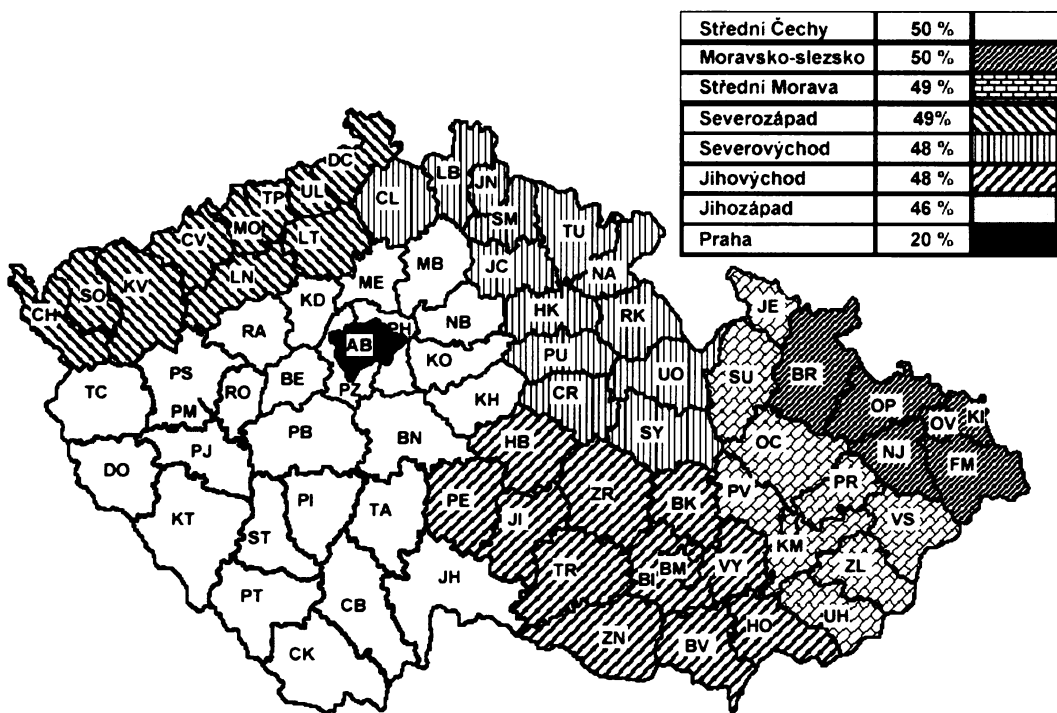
| Střední Čechy | 50 % | |
|---|---|---|
| Moravsko-slezsko | 50 % | |
| Střední Morava | 49 % | |
| Severozápad | 49% | |
| Severovýchod | 48 % | |
| Jihovýchod | 48 % | |
| Jihozápad | 46 % | |
| Praha | 20 % | |

DC
UL
TP
MO
CV
LT
CL
LB
JN
SM
TU
JC
NA
MB
ME
LN
SO
KV
CH
KD
RA
AB
PH
NB
KO
HK
RK
PU
CR
UO
SY
JE
SU
BR
OP
OV
KI
NJ
FM
OC
PR
VS
PV
KM
ZL
UH
HO
TC
PS
PM
RO
BE
PZ
KH
PB
BN
DO
PJ
HB
ZR
BK
PE
JI
PI
TA
KT
ST
TR
BI
BM
VY
PT
CB
JH
ZN
BV
CK